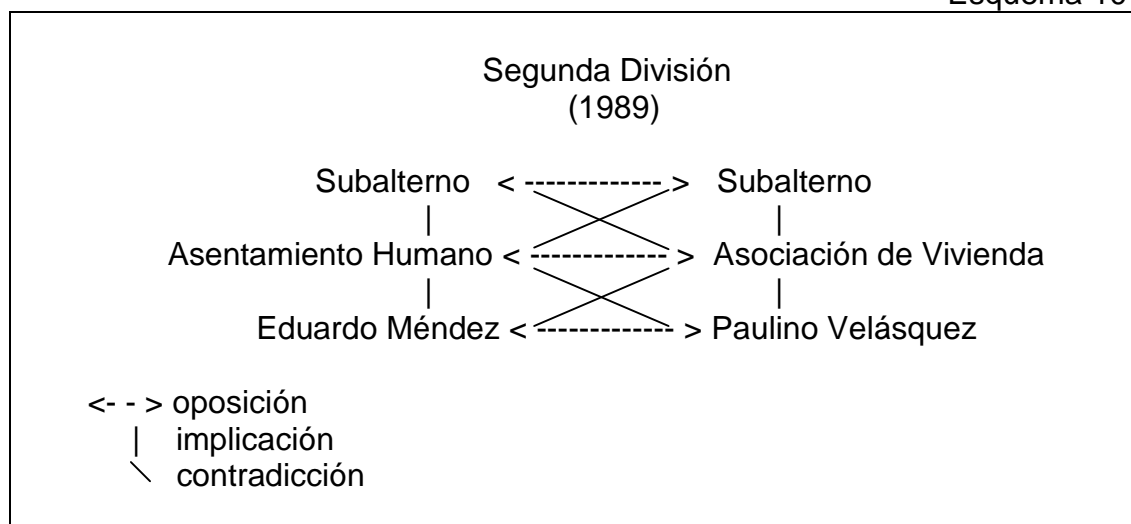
Esquema 10

Segunda División
(1989)

Subalterno <-------------> Subalterno
|  |
Asentamiento Humano <-------------> Asociación de Vivienda
|  |
Eduardo Méndez <-------------> Paulino Velásquez

<- - > oposición
| implicación
\ contradicción